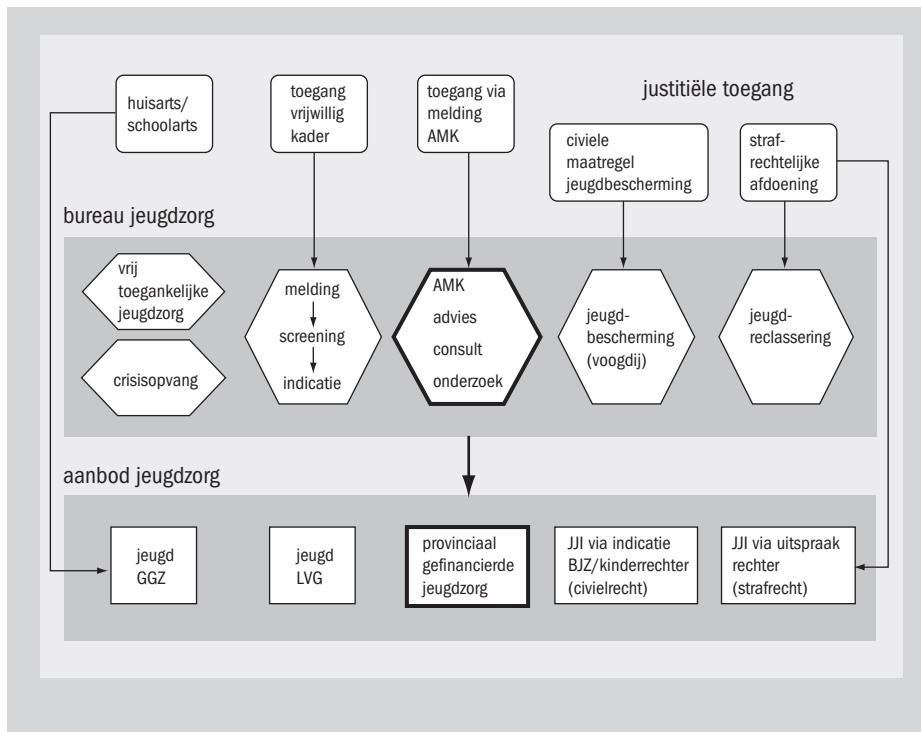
huisarts/ schoolarts

toegang vrijwillig kader

toegang via melding AMK

justitiële toegang

civiele maatregel jeugdbescherming

strafrechtelijke afdoening

bureau jeugdzorg

vrij toegankelijke jeugdzorg

crisisopvang

melding

screening

indicatie

AMK

advies

consult

onderzoek

jeugdbescherming (voogdij)

jeugdreclassering

aanbod jeugdzorg

jeugd GGZ

jeugd LVG

provinciaal gefinancierde jeugdzorg

JJI via indicatie BJZ/kinderrechter (civielrecht)

JJI via uitspraak rechter (strafrecht)